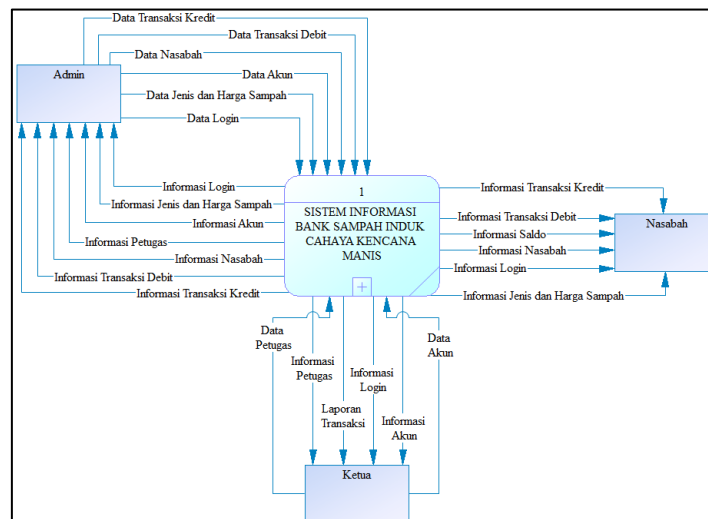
Data Transaksi Kredit
Data Transaksi Debit
Data Nasabah
Data Akun
Data Jenis dan Harga Sampah
Data Login

Admin

Informasi Login
Informasi Jenis dan Harga Sampah
Informasi Akun
Informasi Petugas
Informasi Nasabah
Informasi Transaksi Debit
Informasi Transaksi Kredit

1

SISTEM INFORMASI BANK SAMPAH INDUK CAHAYA KENCANA MANIS

Informasi Transaksi Kredit
Informasi Transaksi Debit
Informasi Saldo
Informasi Nasabah
Informasi Login
Informasi Jenis dan Harga Sampah

Nasabah

Data Petugas
Informasi Petugas
Laporan Transaksi
Informasi Login
Informasi Akun
Data Akun

Ketua